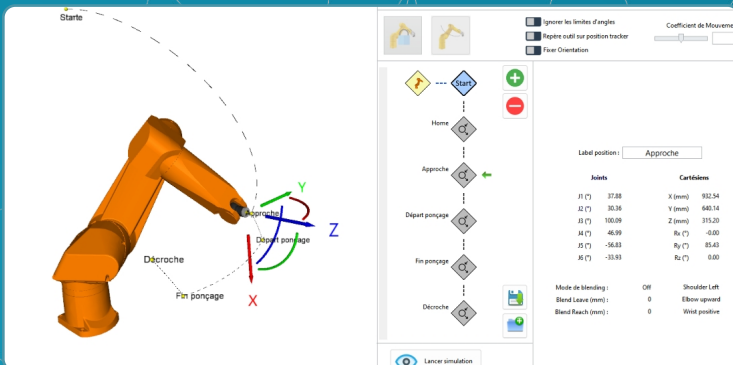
Starte

Approche

Départ ponçage

Y

Z

X

Décroche

Fin ponçage

Ignorer les limites d'angles

Repère outil sur position tracker

Fixer Orientation

Coefficient de Mouveme

Start

Home

Approche

Départ ponçage

Fin ponçage

Décroche

Label position : Approche

| Joints | | Cartésiens | |
|---|---|---|---|
| J1 (°) | 37.88 | X (mm) | 932.54 |
| J2 (°) | 30.36 | Y (mm) | 640.14 |
| J3 (°) | 100.09 | Z (mm) | 315.20 |
| J4 (°) | 46.99 | Rx (°) | -0.00 |
| J5 (°) | -56.83 | Ry (°) | 85.43 |
| J6 (°) | -33.93 | Rz (°) | 0.00 |

Mode de blending : Off Shoulder Left

Blend Leave (mm) : 0 Elbow upward

Blend Reach (mm) : 0 Wrist positive

Lancer simulation